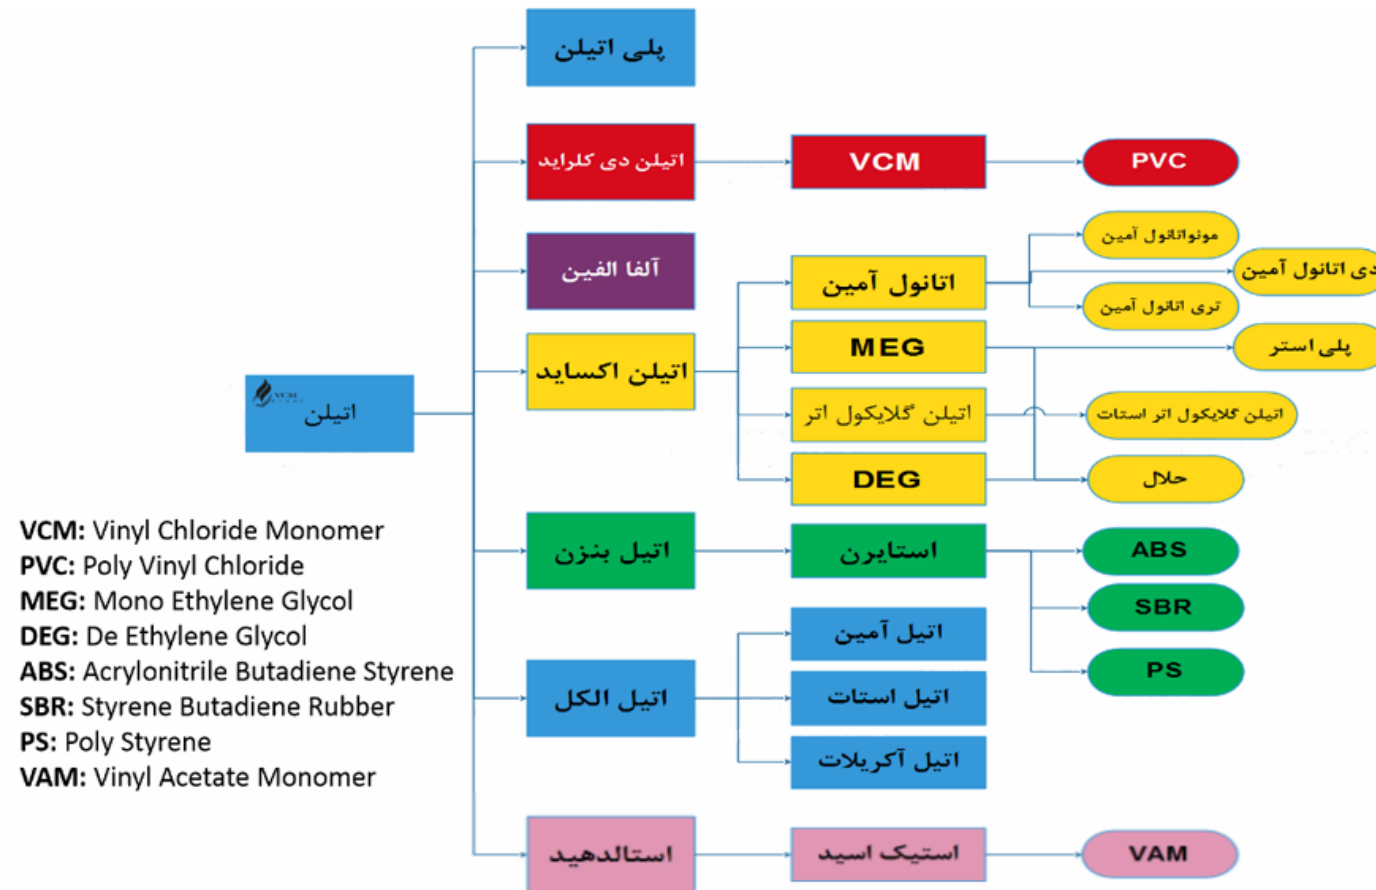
اتیلن

پلی اتیلن

اتیلن دی کلراید

VCM

PVC

آلفا الفین

اتیلن اکساید

اتانول آمین

مونواتانول آمین

دی اتانول آمین

تری اتانول آمین

MEG

پلی استر

اتیلن گلایکول اتر

اتیلن گلایکول اتر استات

DEG

حلال

اتیل بنزن

استایرن

ABS

SBR

PS

اتیل الکل

اتیل آمین

اتیل استات

اتیل آکریلات

استالدهید

استیک اسید

VAM

VCM: Vinyl Chloride Monomer
PVC: Poly Vinyl Chloride
MEG: Mono Ethylene Glycol
DEG: De Ethylene Glycol
ABS: Acrylonitrile Butadiene Styrene
SBR: Styrene Butadiene Rubber
PS: Poly Styrene
VAM: Vinyl Acetate Monomer